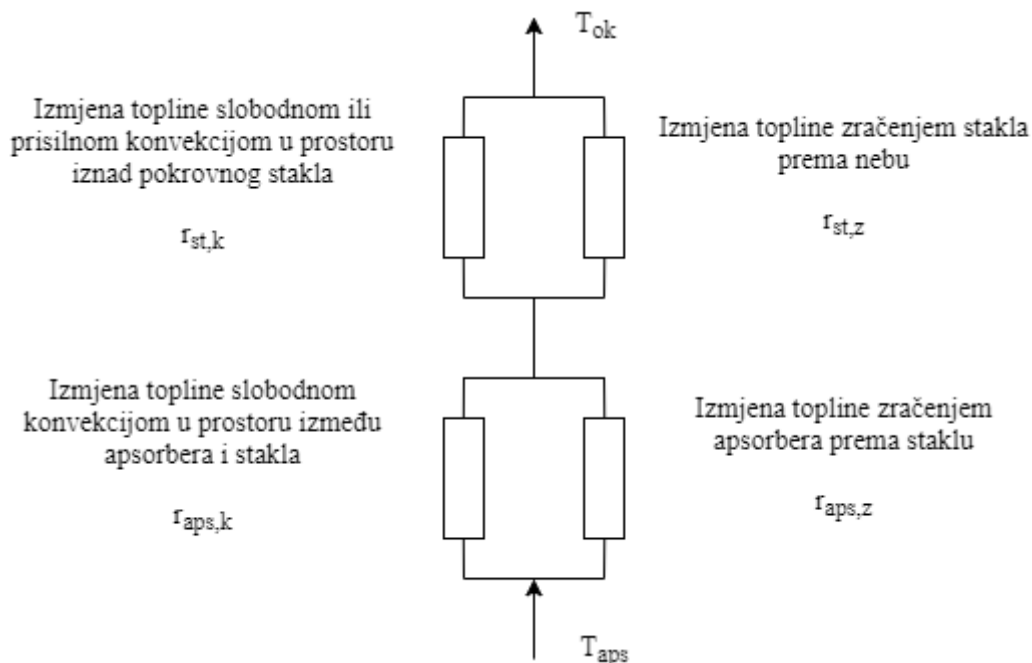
$T_{ok}$

Izmjena topline slobodnom ili prisilnom konvekcijom u prostoru iznad pokrovnog stakla

$r_{st,k}$

Izmjena topline zračenjem stakla prema nebu

$r_{st,z}$

Izmjena topline slobodnom konvekcijom u prostoru između apsorbera i stakla

$r_{aps,k}$

Izmjena topline zračenjem apsorbera prema staklu

$r_{aps,z}$

$T_{aps}$